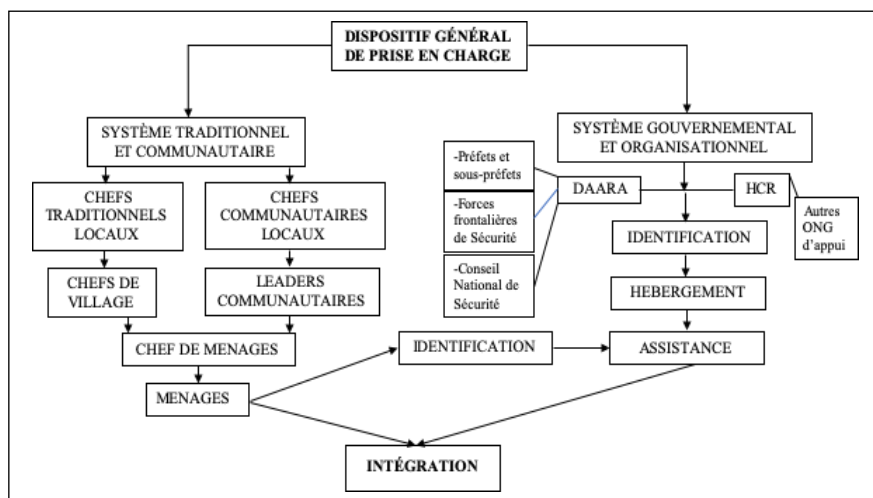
DISPOSITIF GÉNÉRAL DE PRISE EN CHARGE

SYSTÈME TRADITIONNEL ET COMMUNAUTAIRE

CHEFS TRADITIONNELS LOCAUX

CHEFS COMMUNAUTAIRES LOCAUX

CHEFS DE VILLAGE

LEADERS COMMUNAUTAIRES

CHEF DE MENAGES

MENAGES

SYSTÈME GOUVERNEMENTAL ET ORGANISATIONNEL

-Préfets et sous-préfets

-Forces frontalières de Sécurité

-Conseil National de Sécurité

DAARA

HCR

Autres ONG d'appui

IDENTIFICATION

HEBERGEMENT

IDENTIFICATION

ASSISTANCE

INTÉGRATION